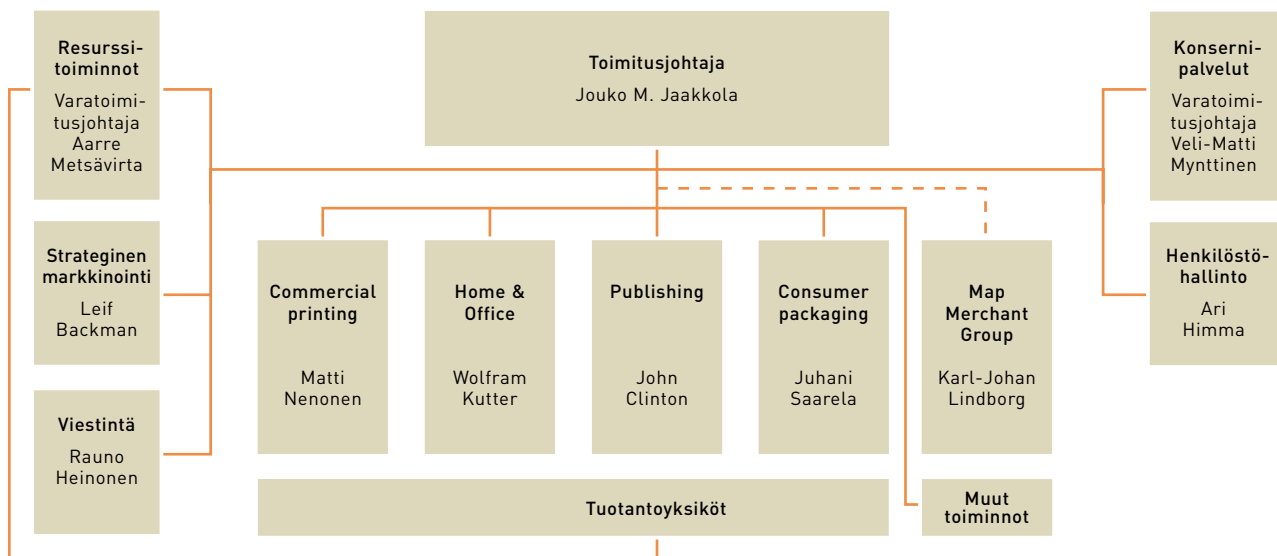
Resurssitoiminnot
Varatoimitusjohtaja Aarre Metsävirta

Toimitusjohtaja
Jouko M. Jaakkola

Konsernipalvelut
Varatoimitusjohtaja Veli-Matti Mynttinen

Strateginen markkinointi
Leif Backman

Commercial printing
Matti Nenonen

Home & Office
Wolfram Kutter

Publishing
John Clinton

Consumer packaging
Juhani Saarela

Map Merchant Group
Karl-Johan Lindborg

Henkilöstöhallinto
Ari Himma

Viestintä
Rauno Heinonen

Tuotantoyksiköt

Muut toiminnot